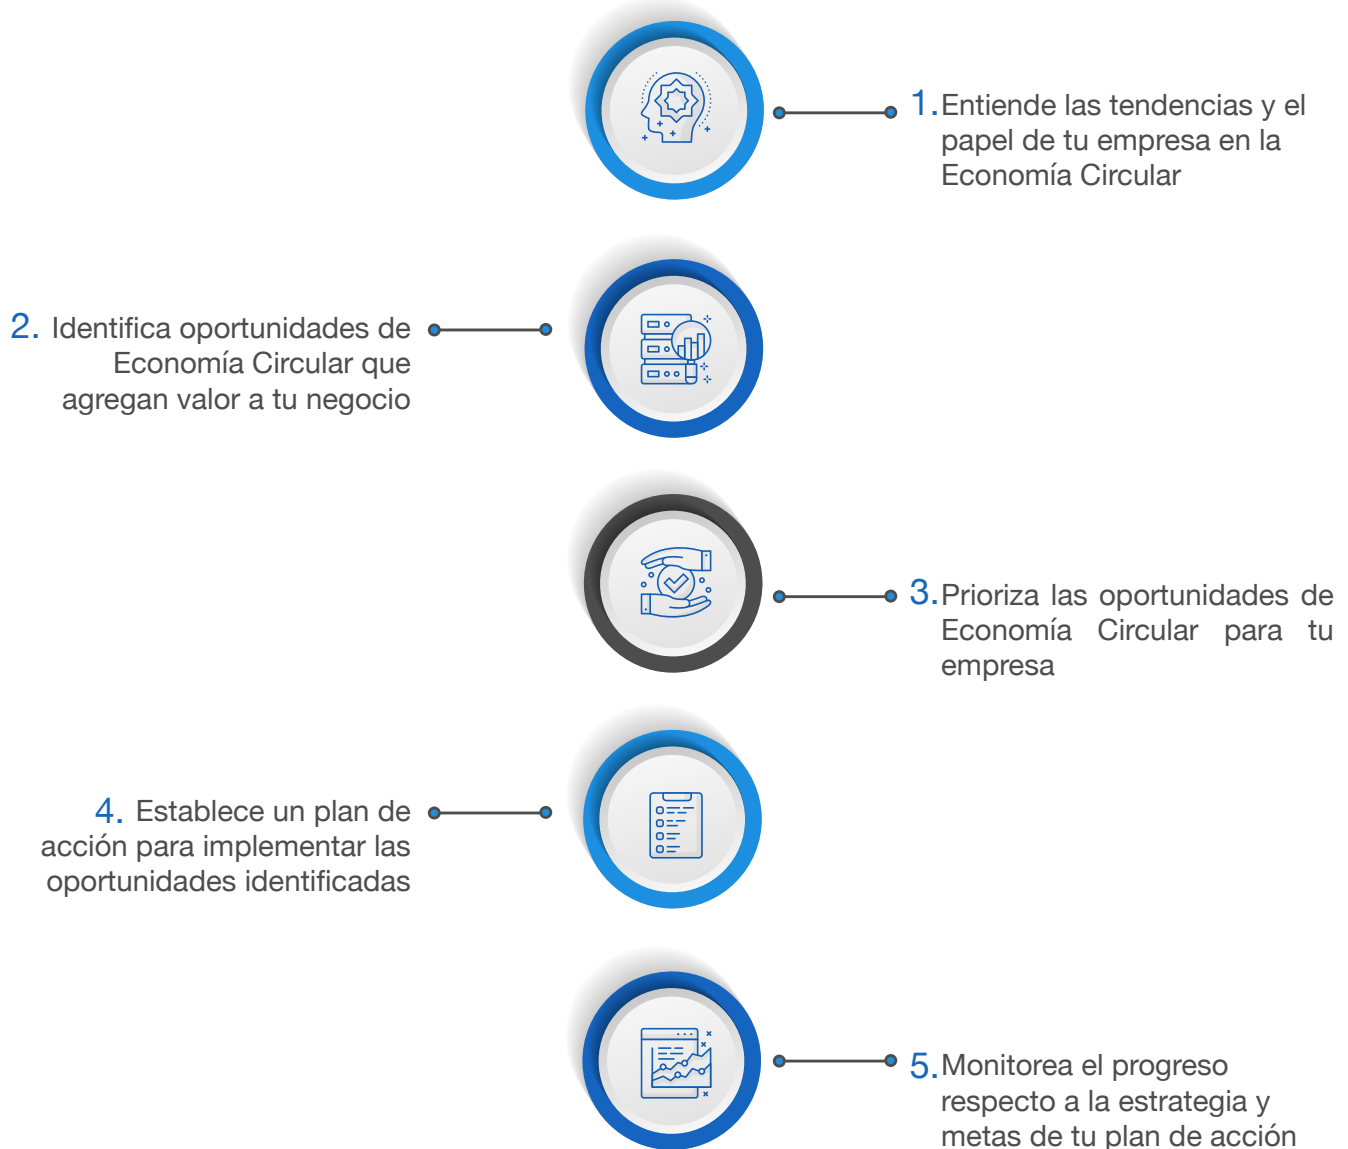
1. Entiende las tendencias y el papel de tu empresa en la Economía Circular

2. Identifica oportunidades de Economía Circular que agregan valor a tu negocio

3. Prioriza las oportunidades de Economía Circular para tu empresa

4. Establece un plan de acción para implementar las oportunidades identificadas

5. Monitorea el progreso respecto a la estrategia y metas de tu plan de acción